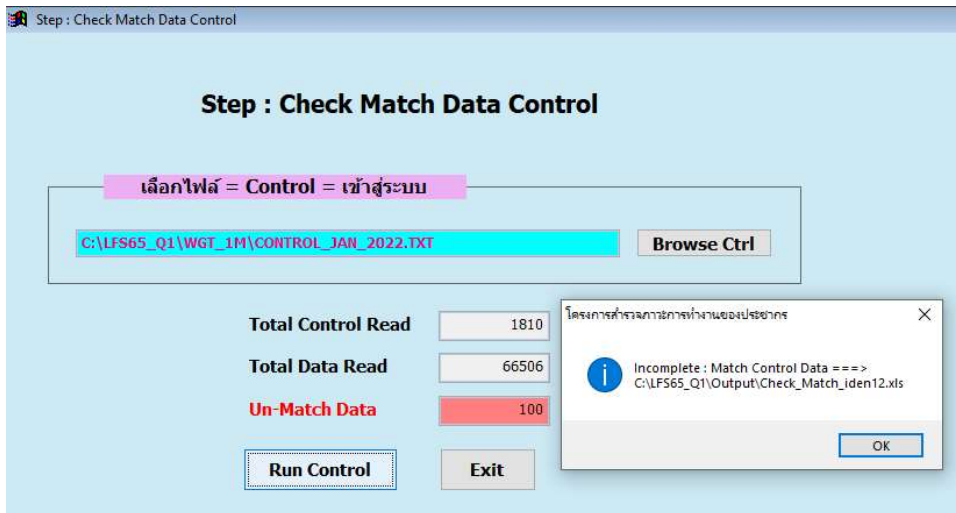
Step : Check Match Data Control

Step : Check Match Data Control

เลือกไฟล์ = Control = เข้าสู่ระบบ

C:\LFS65_Q1\WGT_1M\CONTROL_JAN_2022.TXT

Browse Ctrl

Total Control Read 1810

Total Data Read 66506

Un-Match Data 100

Run Control

Exit

โครงการสำรวจภาวะการทำงานของประชากร

Incomplete : Match Control Data ===> C:\LFS65_Q1\Output\Check_Match_iden12.xls

OK